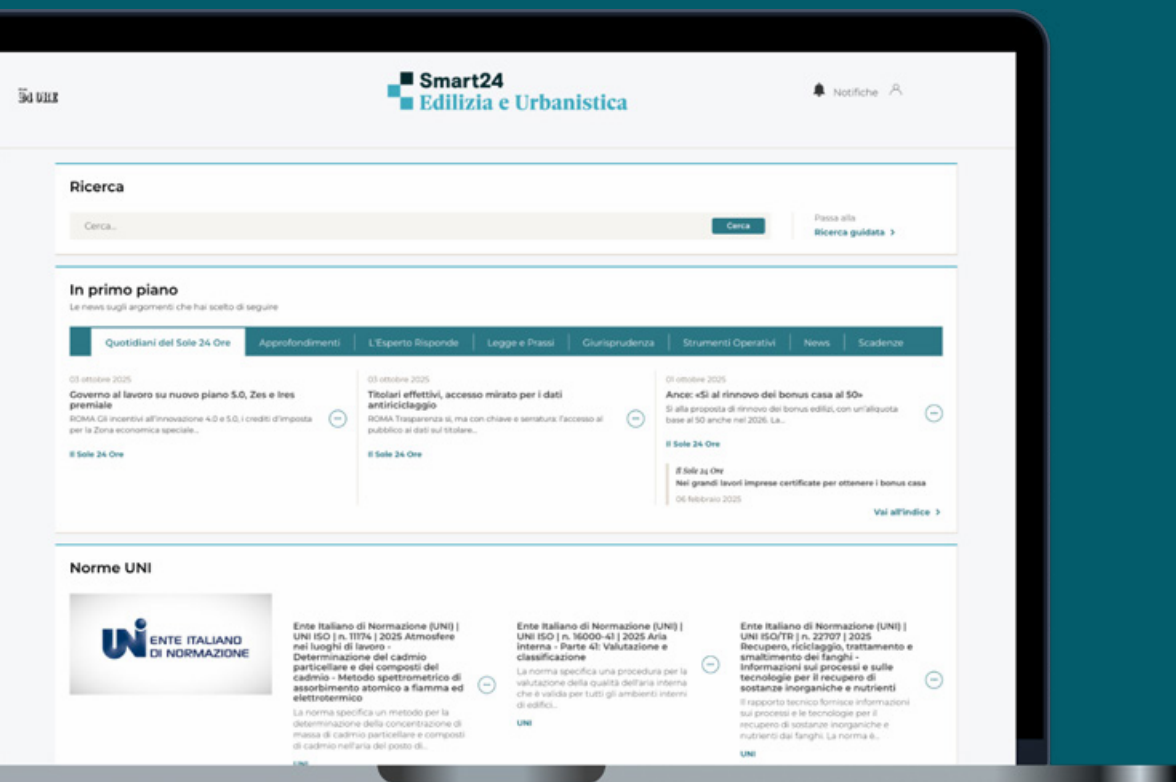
24 ORE

Smart24
Edilizia e Urbanistica

Notifiche

Ricerca

Cerca...

Cerca

Passa alla
Ricerca guidata >

In primo piano
Le news sugli argomenti che hai scelto di seguire

Quotidiani del Sole 24 Ore | Approfondimenti | L'Esperto Risponde | Legge e Prassi | Giurisprudenza | Strumenti Operativi | News | Scadenze

03 ottobre 2025
Governo al lavoro su nuovo piano 5.0, Zes e Ires premiale
ROMA Gli incentivi all'innovazione 4.0 e 5.0, i crediti d'imposta per la Zona economica speciale...
Il Sole 24 Ore

03 ottobre 2025
Titolari effettivi, accesso mirato per i dati antiriciclaggio
ROMA Trasparenza sì, ma con chiave e serratura: l'accesso al pubblico ai dati sul titolare...
Il Sole 24 Ore

01 ottobre 2025
Ance: «Sì al rinnovo dei bonus casa al 50»
Sì alla proposta di rinnovo dei bonus edilizi, con un'aliquota base al 50 anche nel 2026. La...
Il Sole 24 Ore

Il Sole 24 Ore
Nei grandi lavori imprese certificate per ottenere i bonus casa
06 febbraio 2025

Vai all'indice >

Norme UNI

UNI ENTE ITALIANO DI NORMAZIONE

Ente Italiano di Normazione (UNI) | UNI ISO | n. 11174 | 2025 Atmosfere nei luoghi di lavoro - Determinazione del cadmio particellare e dei composti del cadmio - Metodo spettrometrico di assorbimento atomico a fiamma ed elettrotermico
La norma specifica un metodo per la determinazione della concentrazione di massa di cadmio particellare e composti di cadmio nell'aria del posto di...
UNI

Ente Italiano di Normazione (UNI) | UNI ISO | n. 16000-41 | 2025 Aria interna - Parte 41: Valutazione e classificazione
La norma specifica una procedura per la valutazione della qualità dell'aria interna che è valida per tutti gli ambienti interni di edifici...
UNI

Ente Italiano di Normazione (UNI) | UNI ISO/TR | n. 22707 | 2025 Recupero, riciclaggio, trattamento e smaltimento dei fanghi - Informazioni sui processi e sulle tecnologie per il recupero di sostanze inorganiche e nutrienti
Il rapporto tecnico fornisce informazioni sui processi e le tecnologie per il recupero di sostanze inorganiche e nutrienti dai fanghi. La norma è...
UNI